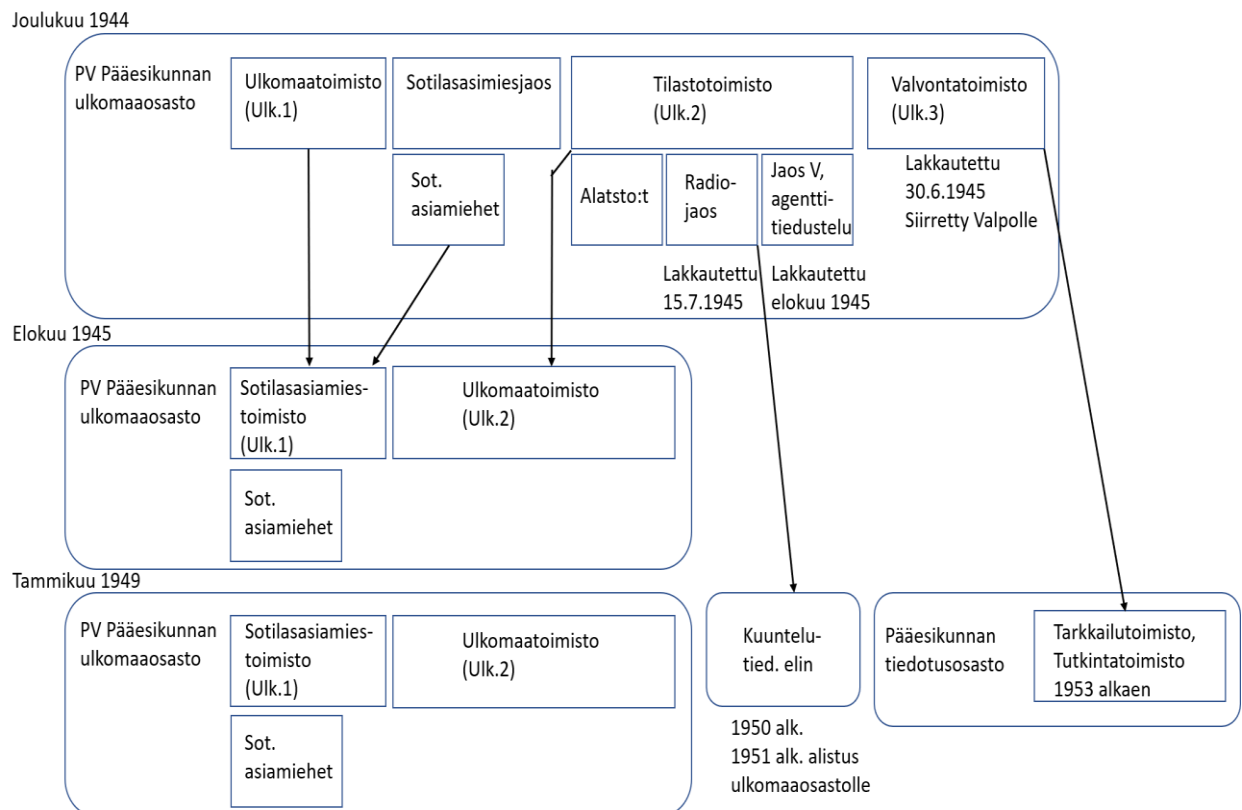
Joulukuu 1944

PV Pääesikunnan ulkomaaosasto

Ulkomaatoimisto (Ulk.1)

Sotilasasimiesjaos

Sot. asiamiehet

Tilastotoimisto (Ulk.2)

Alatsto:t

Radiojaos

Jaos V, agenttitiedustelu

Valvontatoimisto (Ulk.3)

Lakkautettu 30.6.1945 Siirretty Valpolle

Lakkautettu 15.7.1945

Lakkautettu elokuu 1945

Elokuu 1945

PV Pääesikunnan ulkomaaosasto

Sotilasasiamiestoimisto (Ulk.1)

Ulkomaatoimisto (Ulk.2)

Sot. asiamiehet

Tammikuu 1949

PV Pääesikunnan ulkomaaosasto

Sotilasasiamiestoimisto (Ulk.1)

Ulkomaatoimisto (Ulk.2)

Sot. asiamiehet

Kuuntelutied. elin

1950 alk. 1951 alk. alistus ulkomaaosastolle

Pääesikunnan tiedotusosasto

Tarkkailutoimisto, Tutkintatoimisto 1953 alkaen